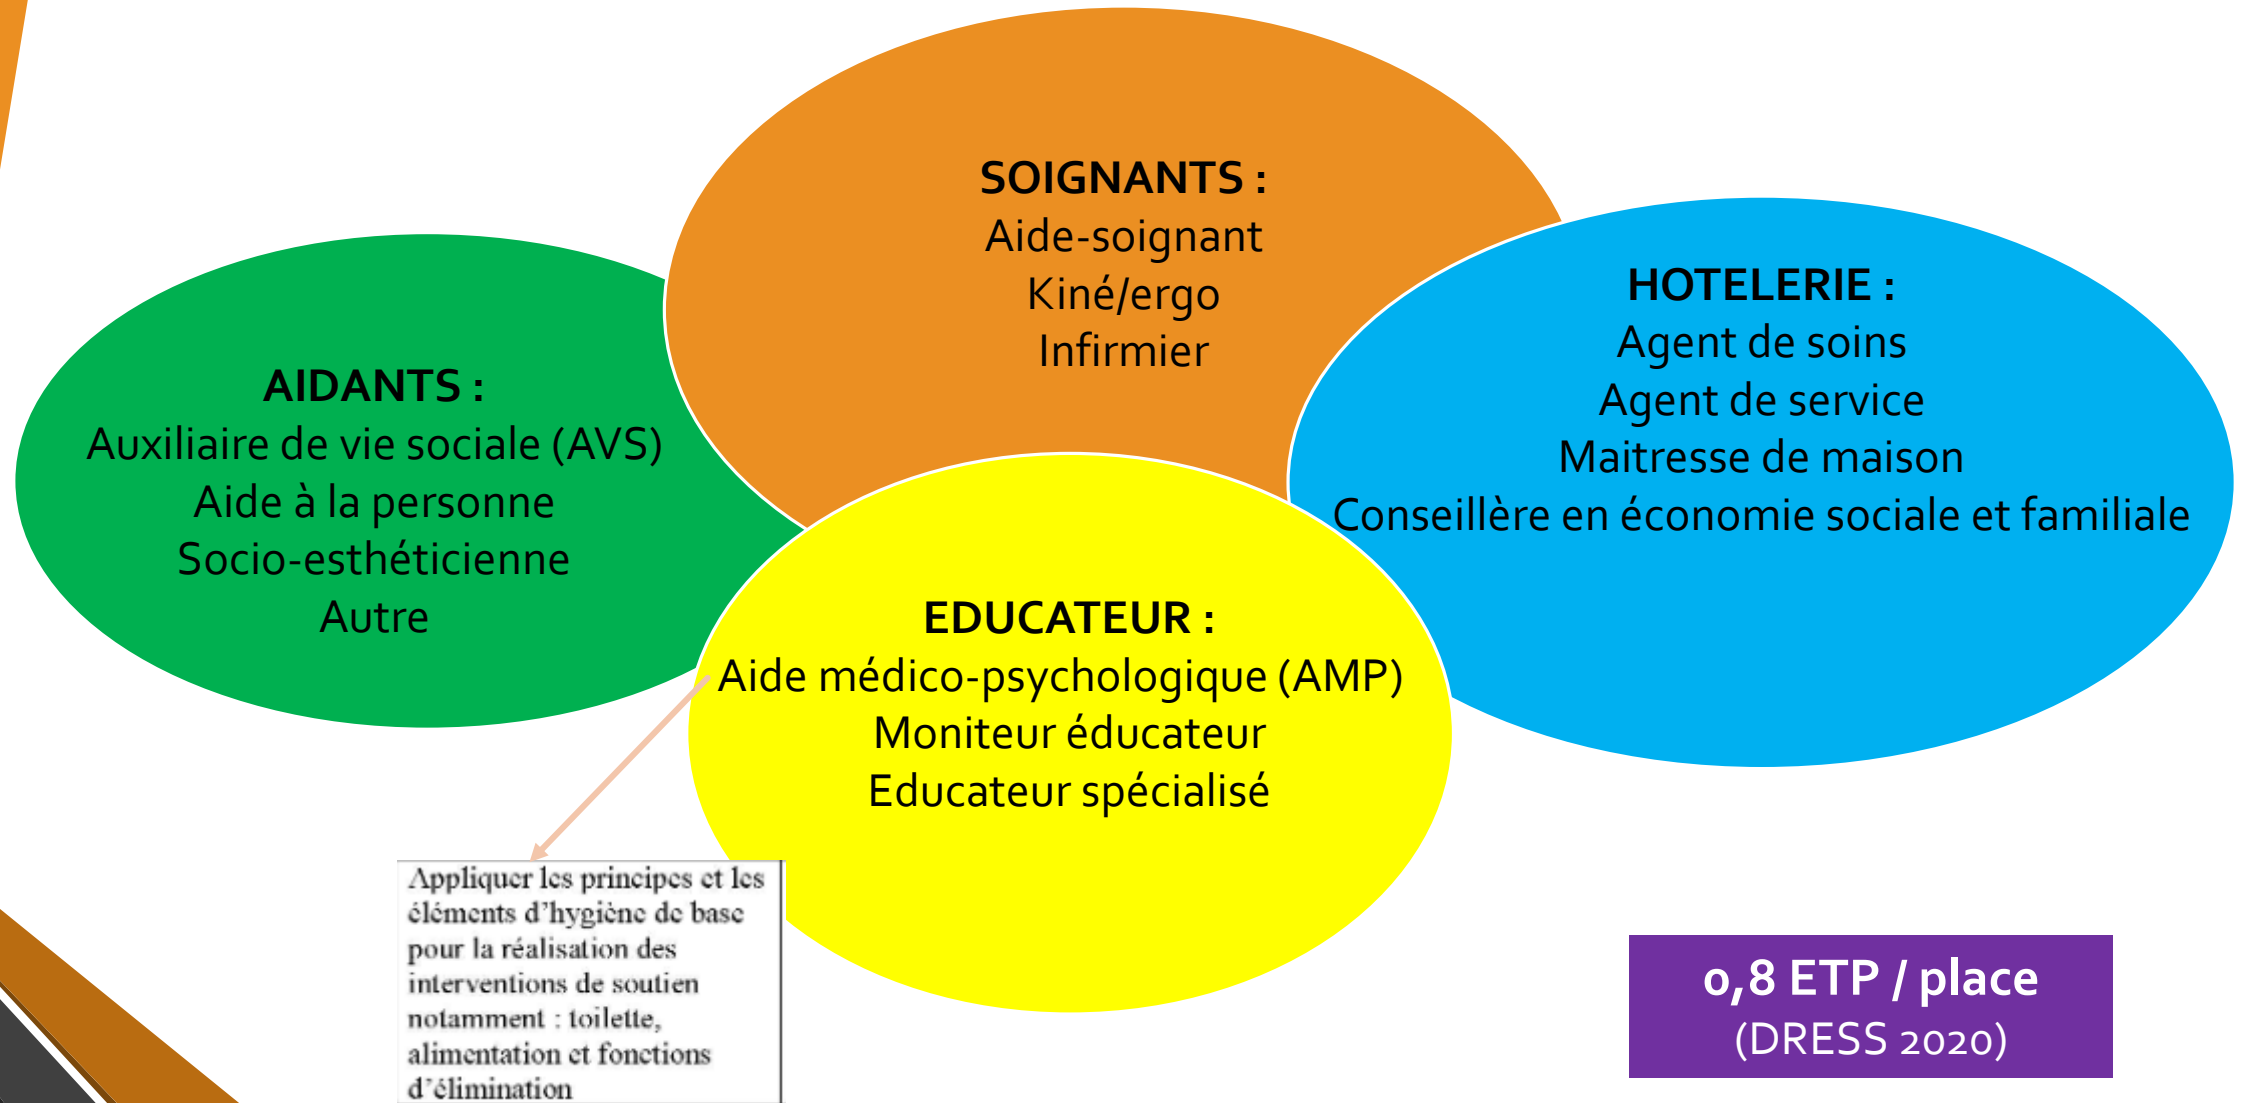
SOIGNANTS :
Aide-soignant
Kiné/ergo
Infirmier

AIDANTS :
Auxiliaire de vie sociale (AVS)
Aide à la personne
Socio-esthéticienne
Autre

HOTELERIE :
Agent de soins
Agent de service
Maitresse de maison
Conseillère en économie sociale et familiale

EDUCATEUR :
Aide médico-psychologique (AMP)
Moniteur éducateur
Educateur spécialisé

Appliquer les principes et les éléments d'hygiène de base pour la réalisation des interventions de soutien notamment : toilette, alimentation et fonctions d'élimination

0,8 ETP / place
(DRESS 2020)